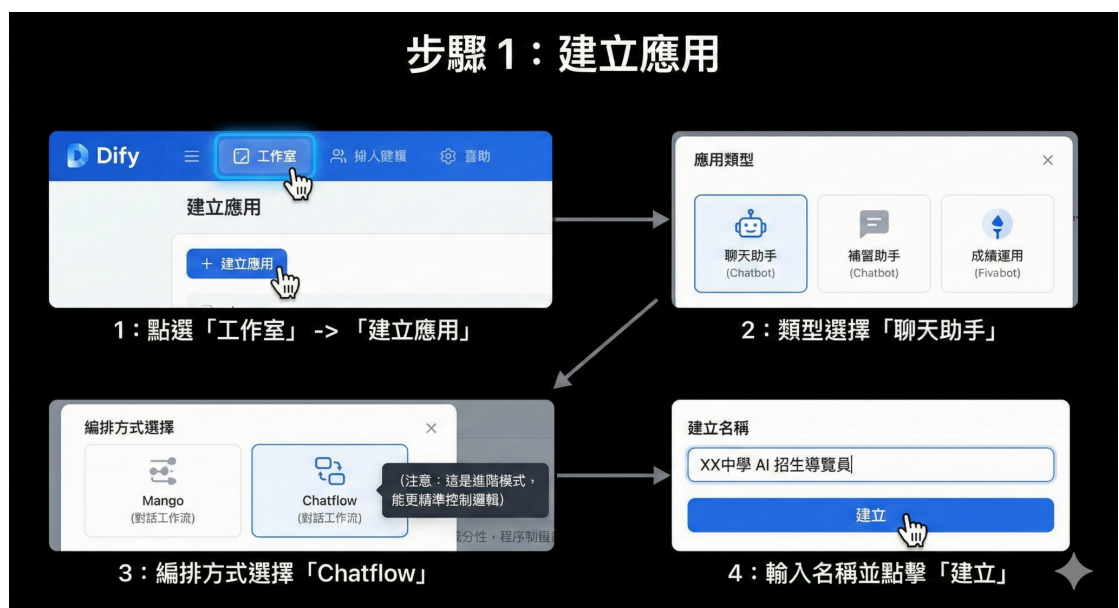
步驟 1：建立應用

Dify 工作室 揃人鍵鑊 喜助

建立應用

+ 建立應用

1：點選「工作室」->「建立應用」

應用類型

×

聊天助手 (Chatbot)

補習助手 (Chatbot)

成績運用 (Fivabot)

2：類型選擇「聊天助手」

編排方式選擇

×

Mango (對話工作流)

Chatflow (對話工作流)

(注意：這是進階模式，能更精準控制邏輯)

戓分性，程序制報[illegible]

3：編排方式選擇「Chatflow」

建立名稱

XX中學 AI 招生導覽員

建立

4：輸入名稱並點擊「建立」